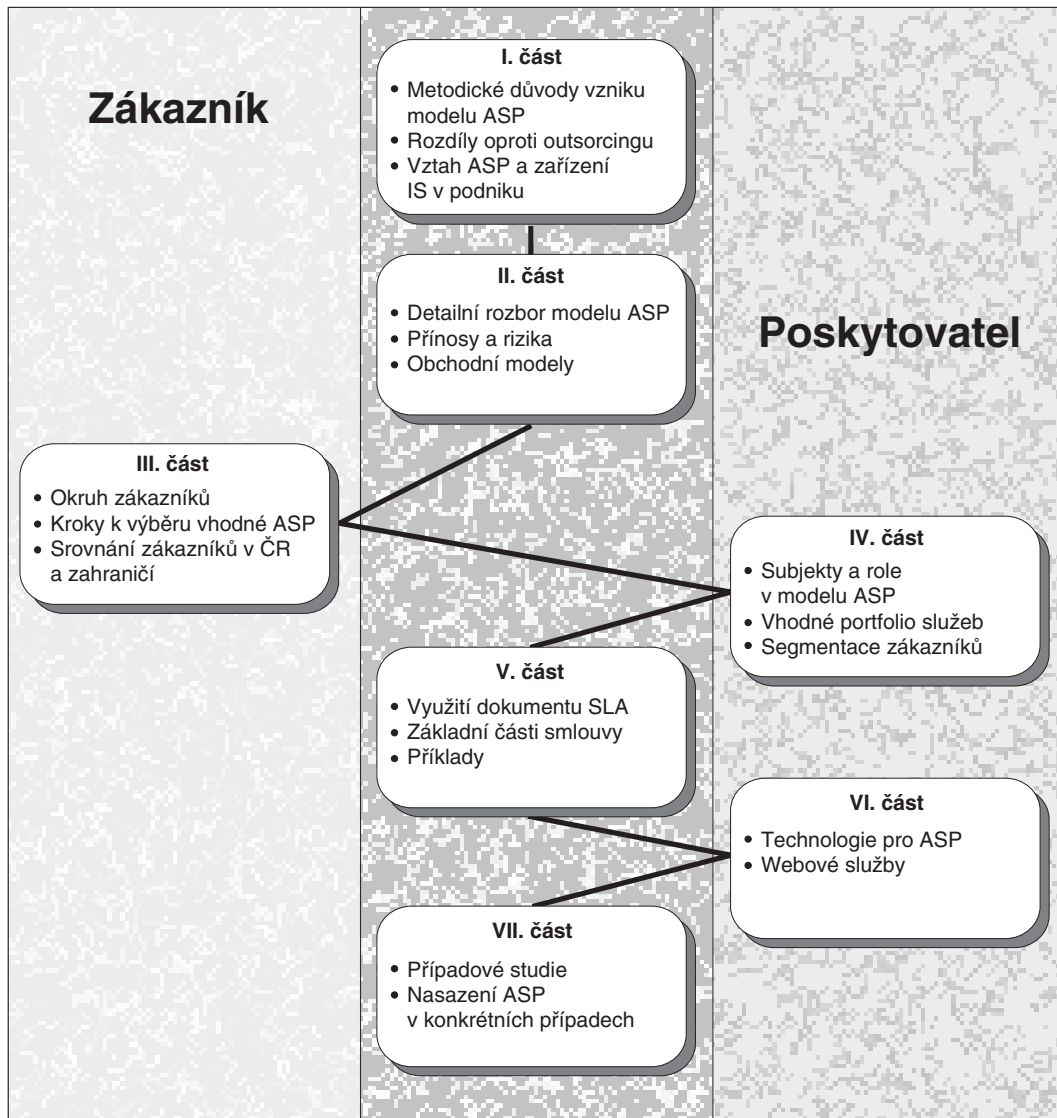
Zákazník

I. část
• Metodické důvody vzniku modelu ASP
• Rozdíly oproti outsorcingu
• Vztah ASP a zařízení IS v podniku

II. část
• Detailní rozbor modelu ASP
• Přínosy a rizika
• Obchodní modely

Poskytovatel

III. část
• Okruh zákazníků
• Kroky k výběru vhodné ASP
• Srovnání zákazníků v ČR a zahraničí

IV. část
• Subjekty a role v modelu ASP
• Vhodné portfolio služeb
• Segmentace zákazníků

V. část
• Využití dokumentu SLA
• Základní části smlouvy
• Příklady

VI. část
• Technologie pro ASP
• Webové služby

VII. část
• Případové studie
• Nasazení ASP v konkrétních případech